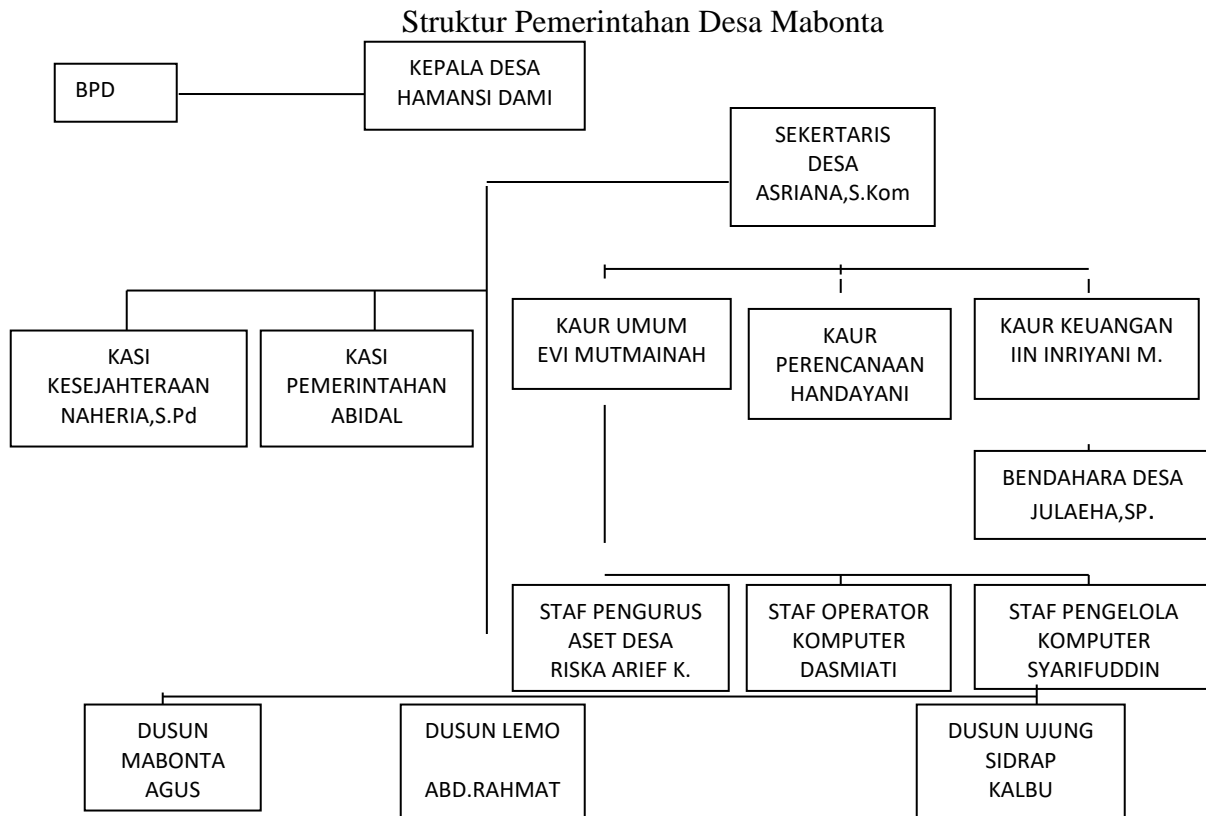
Struktur Pemerintahan Desa Mabonta

BPD

KEPALA DESA
HAMANSI DAMI

SEKERTARIS
DESA
ASRIANA,S.Kom

KASI
KESEJAHTERAAN
NAHERIA,S.Pd

KASI
PEMERINTAHAN
ABIDAL

KAUR UMUM
EVI MUTMAINAH

KAUR
PERENCANAAN
HANDAYANI

KAUR KEUANGAN
IIN INRIYANI M.

BENDAHARA DESA
JULAEHA,SP.

STAF PENGURUS
ASET DESA
RISKA ARIEF K.

STAF OPERATOR
KOMPUTER
DASMIATI

STAF PENGELOLA
KOMPUTER
SYARIFUDDIN

DUSUN
MABONTA
AGUS

DUSUN LEMO
ABD.RAHMAT

DUSUN UJUNG
SIDRAP
KALBU